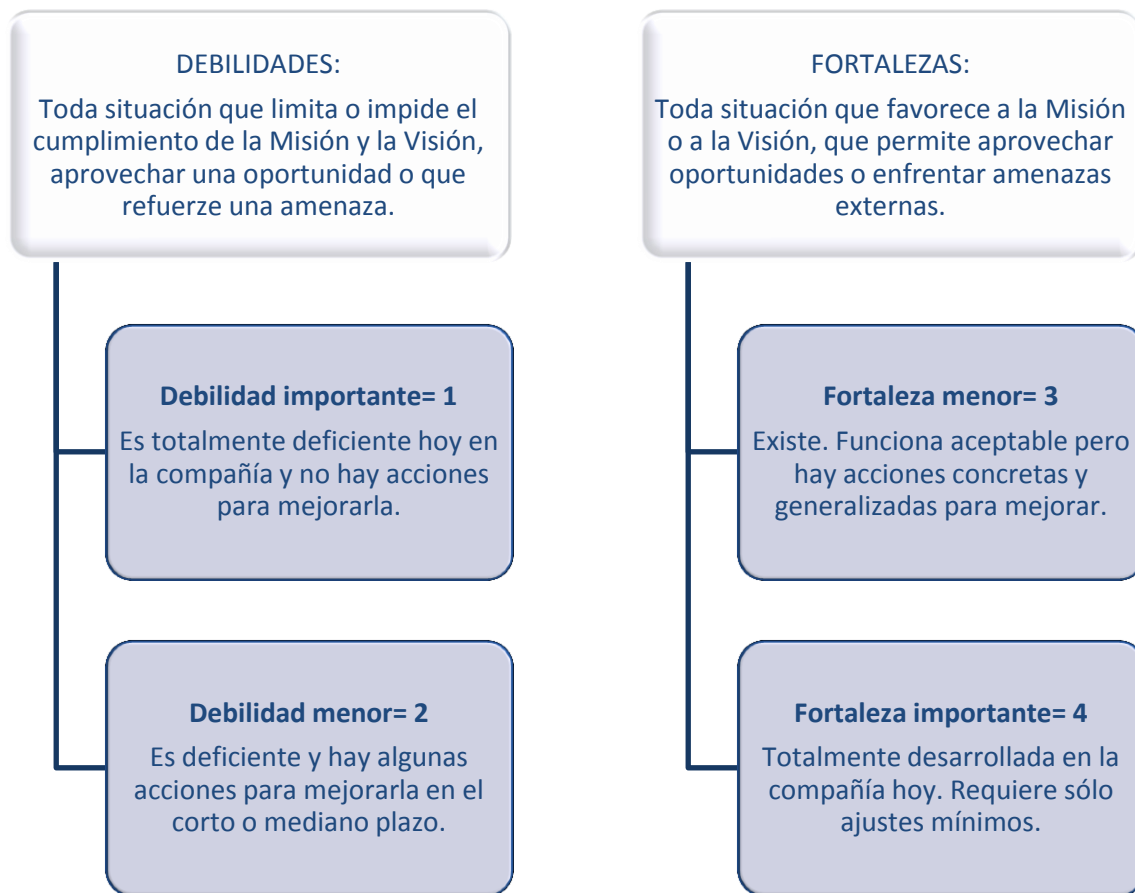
DEBILIDADES:
Toda situación que limita o impide el cumplimiento de la Misión y la Visión, aprovechar una oportunidad o que refuerze una amenaza.

**Debilidad importante= 1**
Es totalmente deficiente hoy en la compañía y no hay acciones para mejorarla.

**Debilidad menor= 2**
Es deficiente y hay algunas acciones para mejorarla en el corto o mediano plazo.

FORTALEZAS:
Toda situación que favorece a la Misión o a la Visión, que permite aprovechar oportunidades o enfrentar amenazas externas.

**Fortaleza menor= 3**
Existe. Funciona aceptable pero hay acciones concretas y generalizadas para mejorar.

**Fortaleza importante= 4**
Totalmente desarrollada en la compañía hoy. Requiere sólo ajustes mínimos.